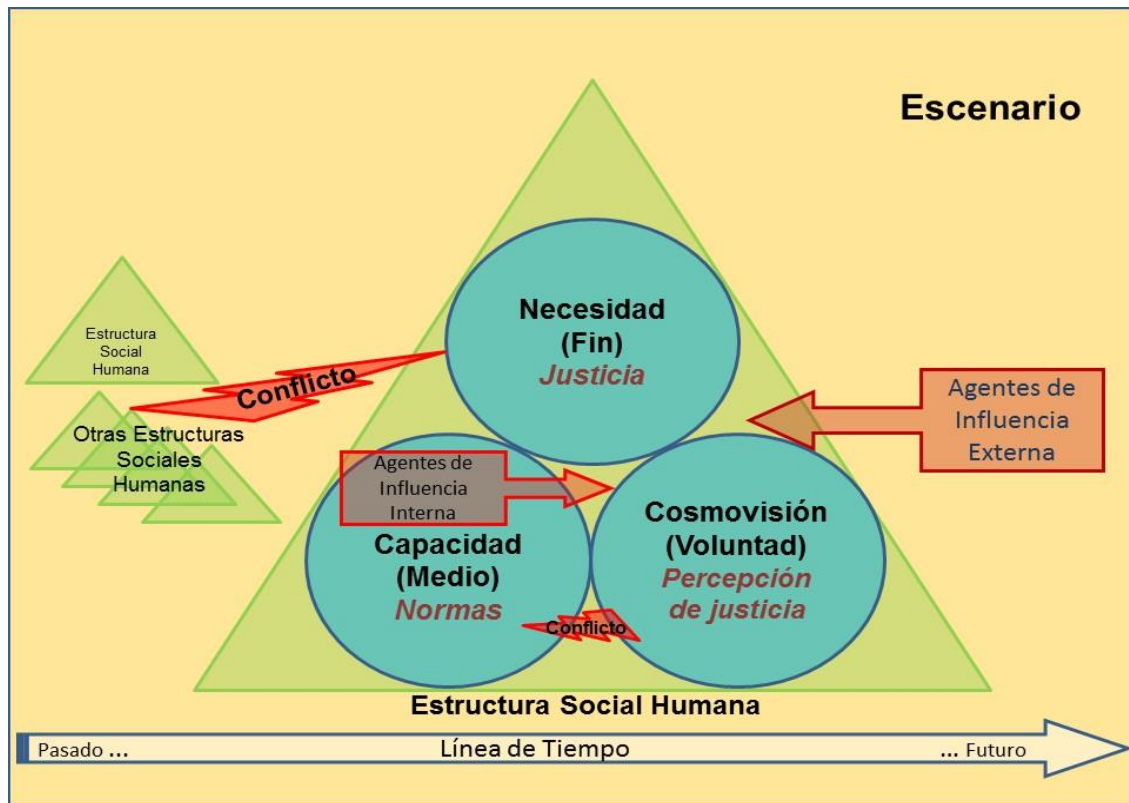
Escenario

Estructura Social Humana

Conflicto

Otras Estructuras Sociales Humanas

Necesidad (Fin) Justicia

Agentes de Influencia Externa

Agentes de Influencia Interna

Capacidad (Medio) Normas

Cosmovisión (Voluntad) Percepción de justicia

Conflicto

Estructura Social Humana

Pasado ... Línea de Tiempo ... Futuro